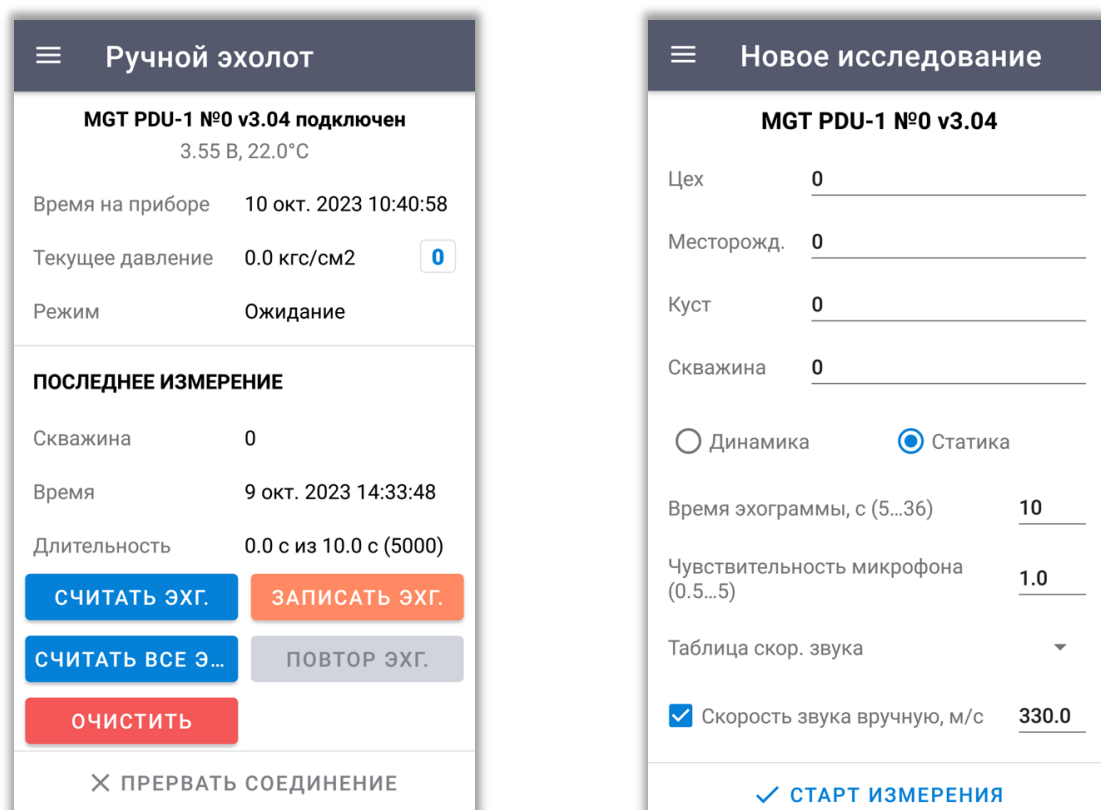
Ручной эхолот

MGT PDU-1 №0 v3.04 подключен
3.55 В, 22.0°C

Время на приборе 10 окт. 2023 10:40:58

Текущее давление 0.0 кгс/см2 0

Режим Ожидание

ПОСЛЕДНЕЕ ИЗМЕРЕНИЕ

Скважина 0

Время 9 окт. 2023 14:33:48

Длительность 0.0 с из 10.0 с (5000)

СЧИТАТЬ ЭХГ.
ЗАПИСАТЬ ЭХГ.
СЧИТАТЬ ВСЕ Э...
ПОВТОР ЭХГ.
ОЧИСТИТЬ

× ПРЕРВАТЬ СОЕДИНЕНИЕ

Новое исследование

MGT PDU-1 №0 v3.04

Цех 0

Месторожд. 0

Куст 0

Скважина 0

Динамика
Статика

Время эхограммы, с (5...36) 10

Чувствительность микрофона (0.5...5) 1.0

Таблица скор. звука

Скорость звука вручную, м/с 330.0

✓ СТАРТ ИЗМЕРЕНИЯ